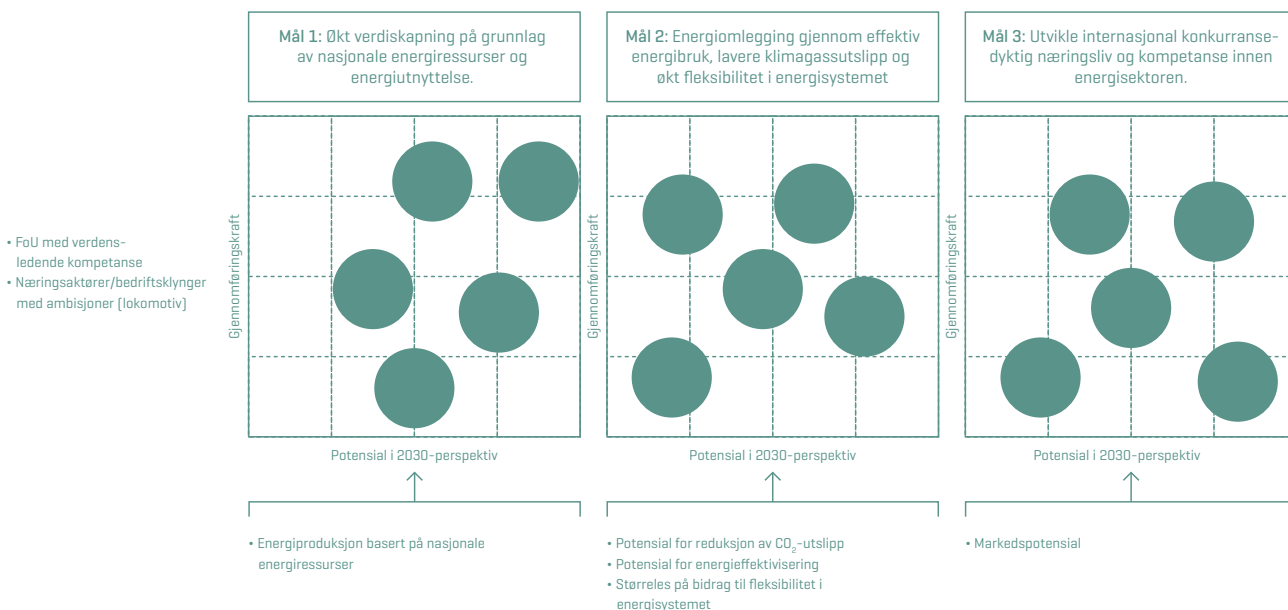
• FoU med verdensledende kompetanse
• Næringsaktører/bedriftsklynger med ambisjoner (lokomotiv)

Mål 1: Økt verdiskapning på grunnlag av nasjonale energiressurser og energiutnyttelse.

Gjennomføringskraft

Potensial i 2030-perspektiv

• Energiproduksjon basert på nasjonale energiressurser

Mål 2: Energiomlegging gjennom effektiv energibruk, lavere klimagassutslipp og økt fleksibilitet i energisystemet

Gjennomføringskraft

Potensial i 2030-perspektiv

• Potensial for reduksjon av $CO_2$-utslipp
• Potensial for energieffektivisering
• Størreles på bidrag til fleksibilitet i energisystemet

Mål 3: Utvikle internasjonal konkurransedyktig næringsliv og kompetanse innen energisektoren.

Gjennomføringskraft

Potensial i 2030-perspektiv

• Markedspotensial